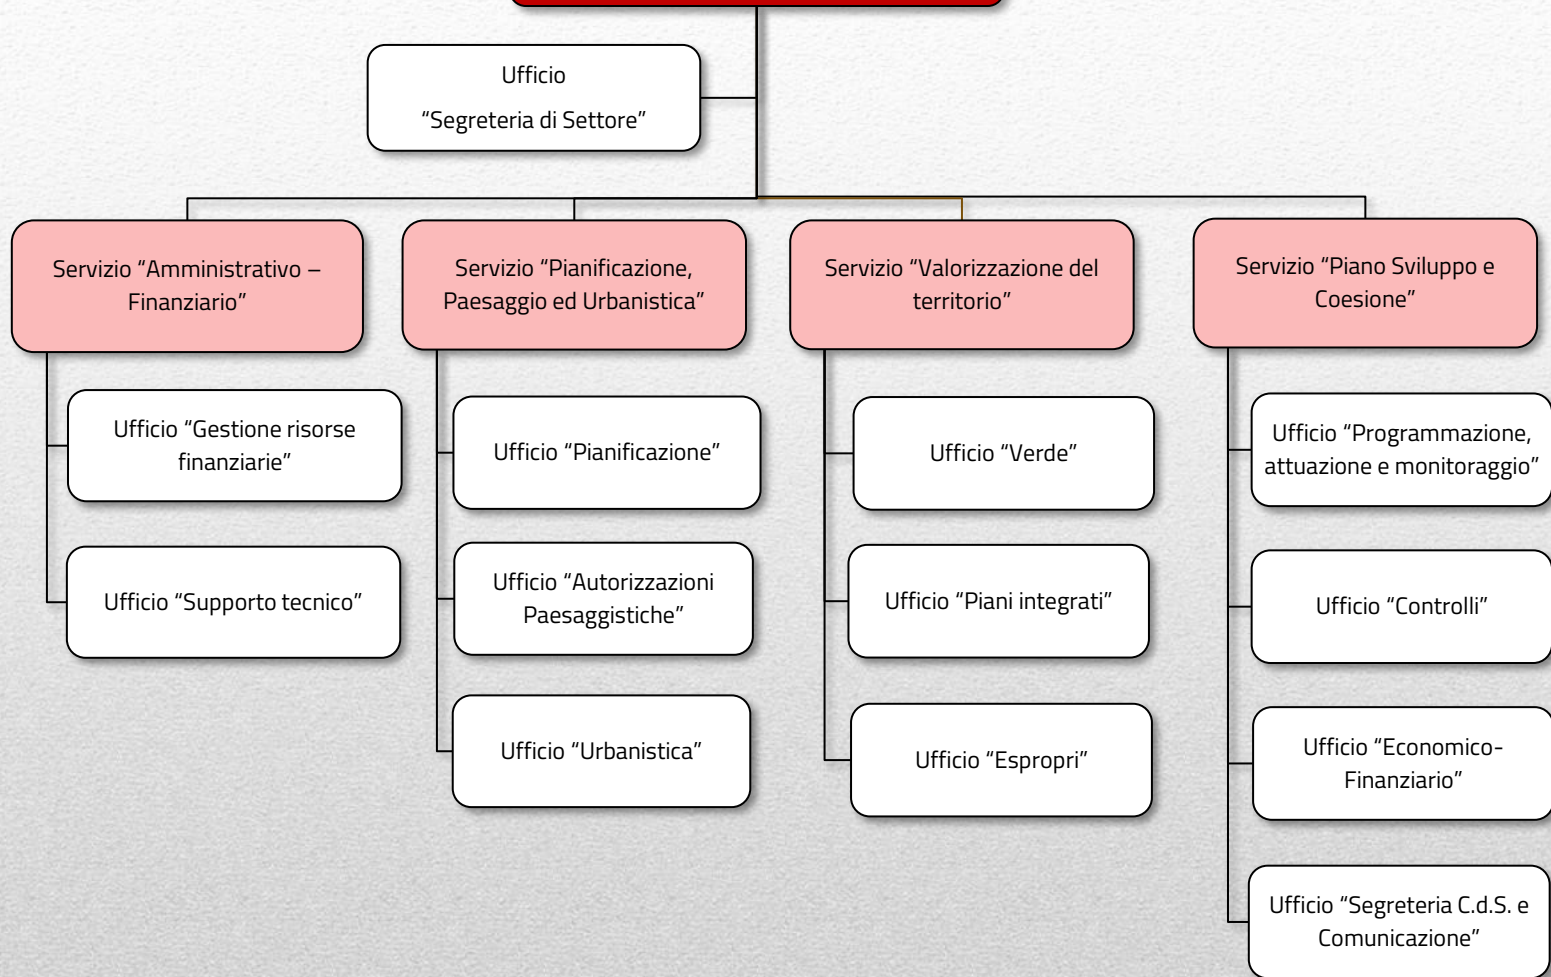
Ufficio
"Segreteria di Settore"

Servizio "Amministrativo – Finanziario"

Ufficio "Gestione risorse finanziarie"

Ufficio "Supporto tecnico"

Servizio "Pianificazione, Paesaggio ed Urbanistica"

Ufficio "Pianificazione"

Ufficio "Autorizzazioni Paesaggistiche"

Ufficio "Urbanistica"

Servizio "Valorizzazione del territorio"

Ufficio "Verde"

Ufficio "Piani integrati"

Ufficio "Espropri"

Servizio "Piano Sviluppo e Coesione"

Ufficio "Programmazione, attuazione e monitoraggio"

Ufficio "Controlli"

Ufficio "Economico-Finanziario"

Ufficio "Segreteria C.d.S. e Comunicazione"